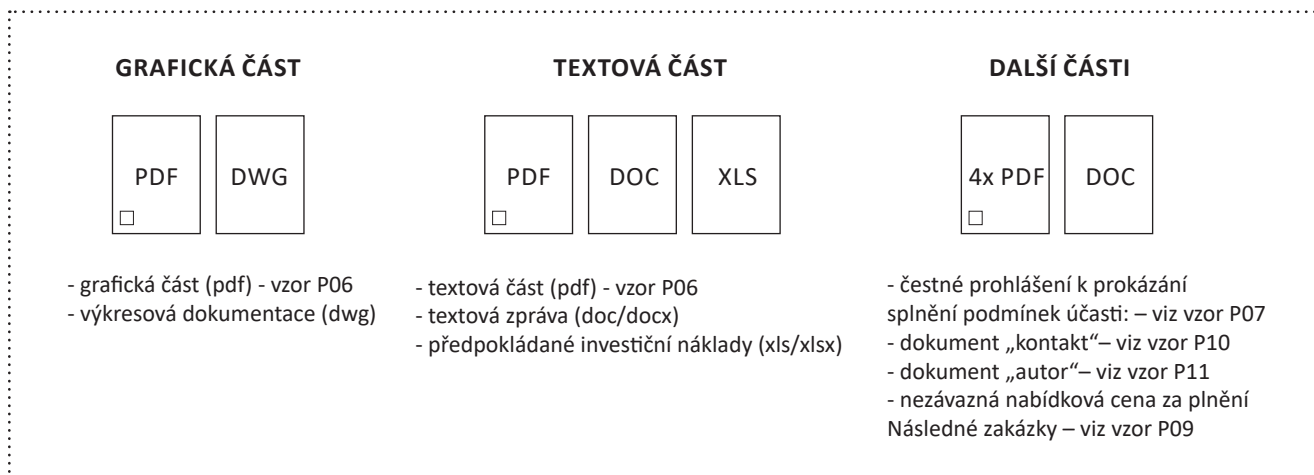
GRAFICKÁ ČÁST

PDF

DWG

- grafická část (pdf) - vzor P06
- výkresová dokumentace (dwg)

TEXTOVÁ ČÁST

PDF

DOC

XLS

- textová část (pdf) - vzor P06
- textová zpráva (doc/docx)
- předpokládané investiční náklady (xls/xlsx)

DALŠÍ ČÁSTI

4x PDF

DOC

- čestné prohlášení k prokázání splnění podmínek účasti: – viz vzor P07
- dokument „kontakt"– viz vzor P10
- dokument „autor"– viz vzor P11
- nezávazná nabídková cena za plnění Následné zakázky – viz vzor P09